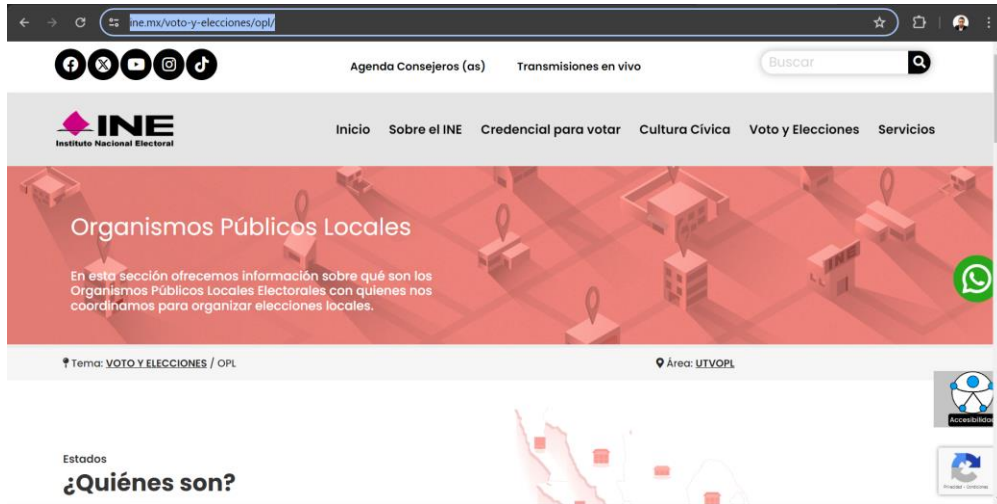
ine.mx/voto-y-elecciones/opl/

Agenda Consejeros (as)

Transmisiones en vivo

Buscar

INE
Instituto Nacional Electoral

Inicio

Sobre el INE

Credencial para votar

Cultura Cívica

Voto y Elecciones

Servicios

Organismos Públicos Locales

En esta sección ofrecemos información sobre qué son los Organismos Públicos Locales Electorales con quienes nos coordinamos para organizar elecciones locales.

Tema: VOTO Y ELECCIONES / OPL

Área: UTVOPL

Accesibilidad

Estados

¿Quiénes son?

Privacidad - Condiciones